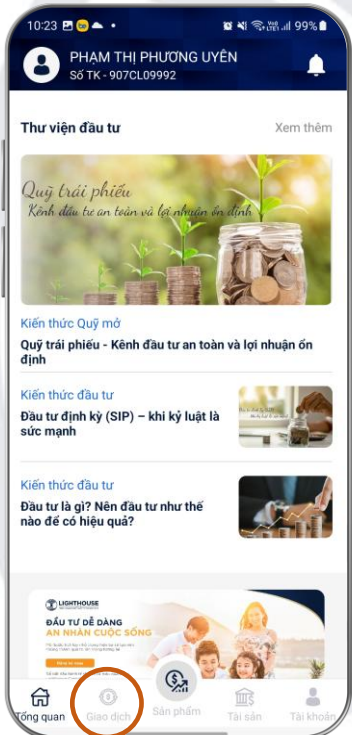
10:23 99%

PHẠM THỊ PHƯƠNG UYÊN
Số TK - 907CL09992

Thư viện đầu tư
Xem thêm

Quỹ trái phiếu
Kênh đầu tư an toàn và lợi nhuận ổn định

Kiến thức Quỹ mở
Quỹ trái phiếu - Kênh đầu tư an toàn và lợi nhuận ổn định

Kiến thức đầu tư
Đầu tư định kỳ (SIP) – khi kỷ luật là sức mạnh

Kiến thức đầu tư
Đầu tư là gì? Nên đầu tư như thế nào để có hiệu quả?

LIGHTHOUSE
ĐẦU TƯ DỄ DÀNG
AN NHÀN CUỘC SỐNG
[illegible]

Tổng quan
Giao dịch
Sản phẩm
Tài sản
Tài khoản